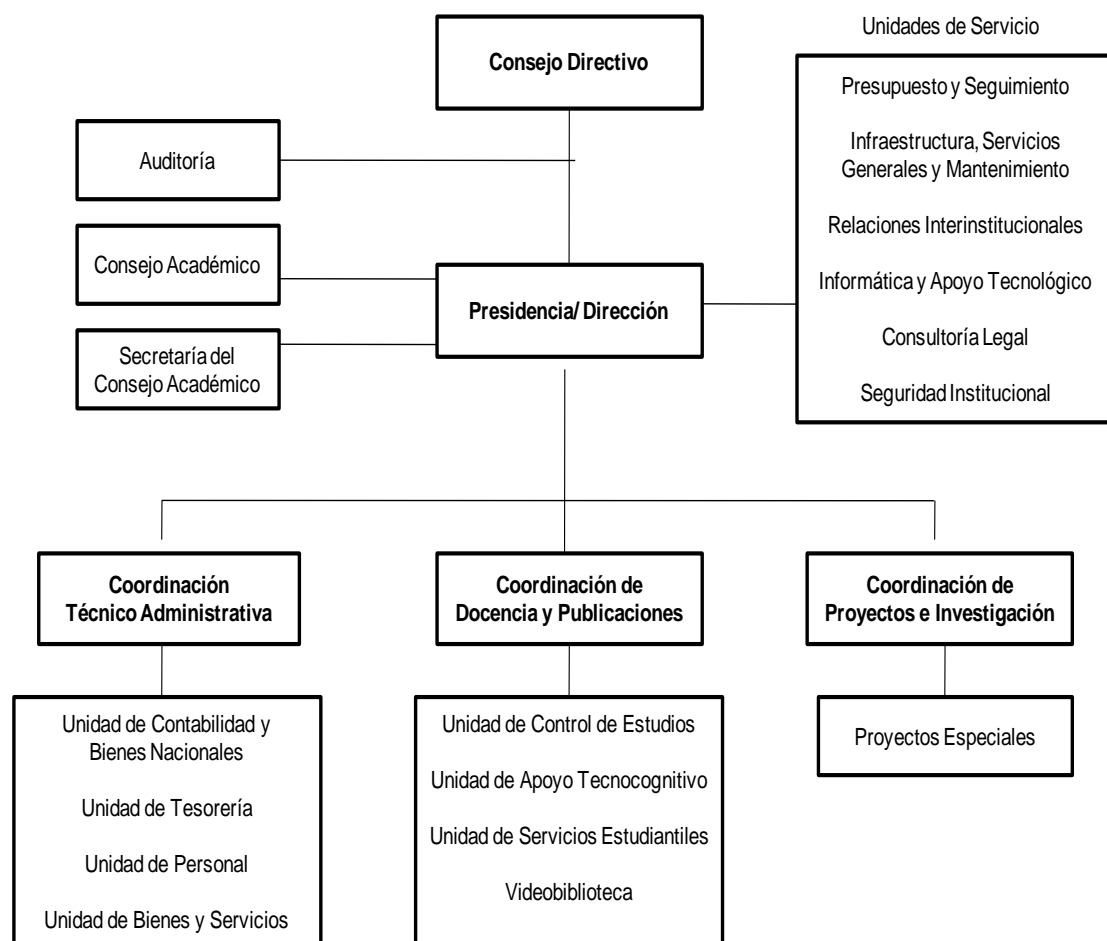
Consejo Directivo

Auditoría

Consejo Académico

Secretaría del Consejo Académico

Presidencia/ Dirección

Unidades de Servicio

Presupuesto y Seguimiento

Infraestructura, Servicios Generales y Mantenimiento

Relaciones Interinstitucionales

Informática y Apoyo Tecnológico

Consultoría Legal

Seguridad Institucional

Coordinación Técnico Administrativa

Unidad de Contabilidad y Bienes Nacionales

Unidad de Tesorería

Unidad de Personal

Unidad de Bienes y Servicios

Coordinación de Docencia y Publicaciones

Unidad de Control de Estudios

Unidad de Apoyo Tecnocognitivo

Unidad de Servicios Estudiantiles

Videobiblioteca

Coordinación de Proyectos e Investigación

Proyectos Especiales